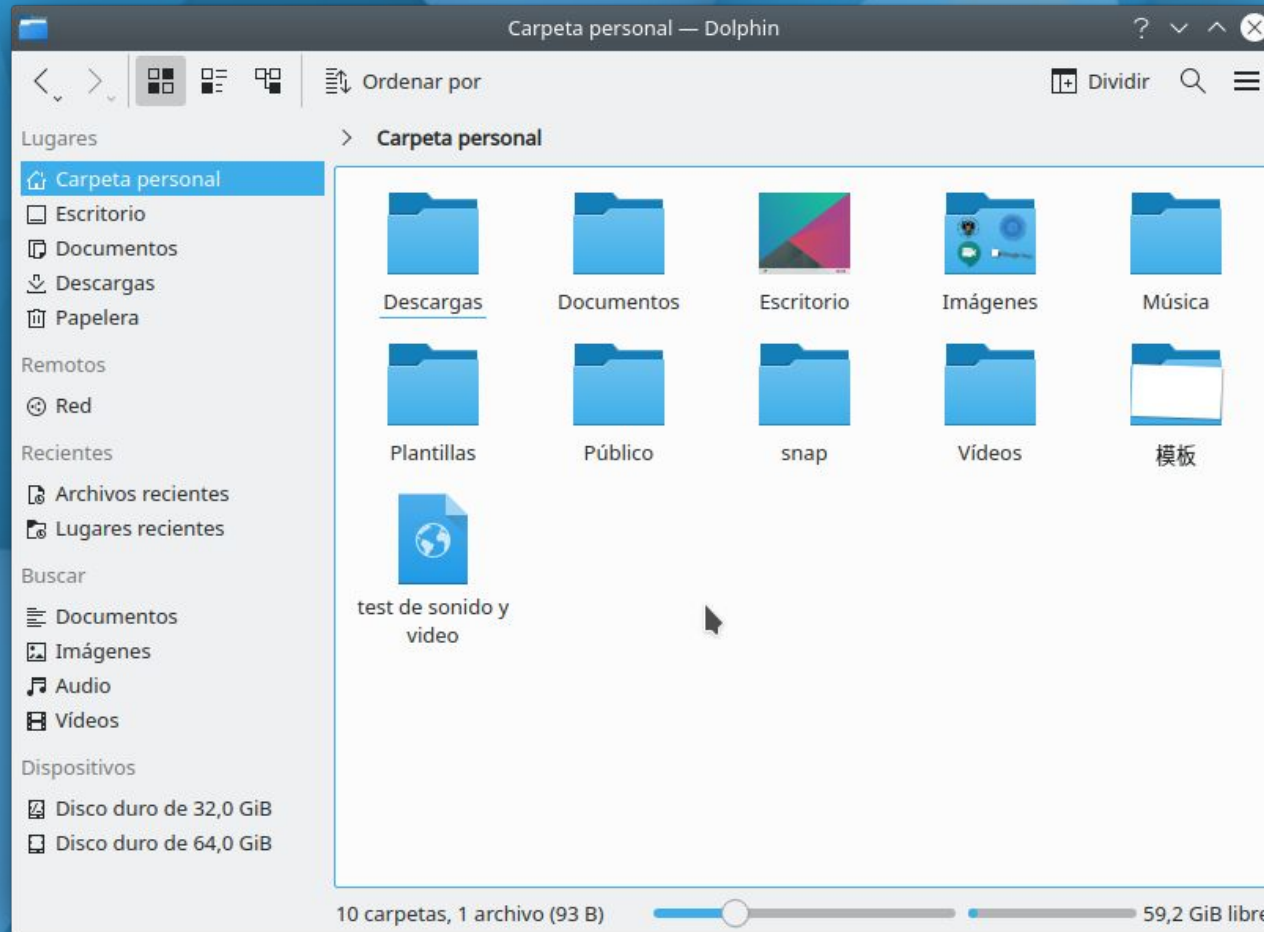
Carpeta personal — Dolphin

Ordenar por

Dividir

Lugares

Carpeta personal

Escritorio

Documentos

Descargas

Papelera

Remotos

Red

Recientes

Archivos recientes

Lugares recientes

Buscar

Documentos

Imágenes

Audio

Vídeos

Dispositivos

Disco duro de 32,0 GiB

Disco duro de 64,0 GiB

Carpeta personal

Descargas

Documentos

Escritorio

Imágenes

Música

Plantillas

Público

snap

Vídeos

模板

test de sonido y video

10 carpetas, 1 archivo (93 B)

59,2 GiB libre